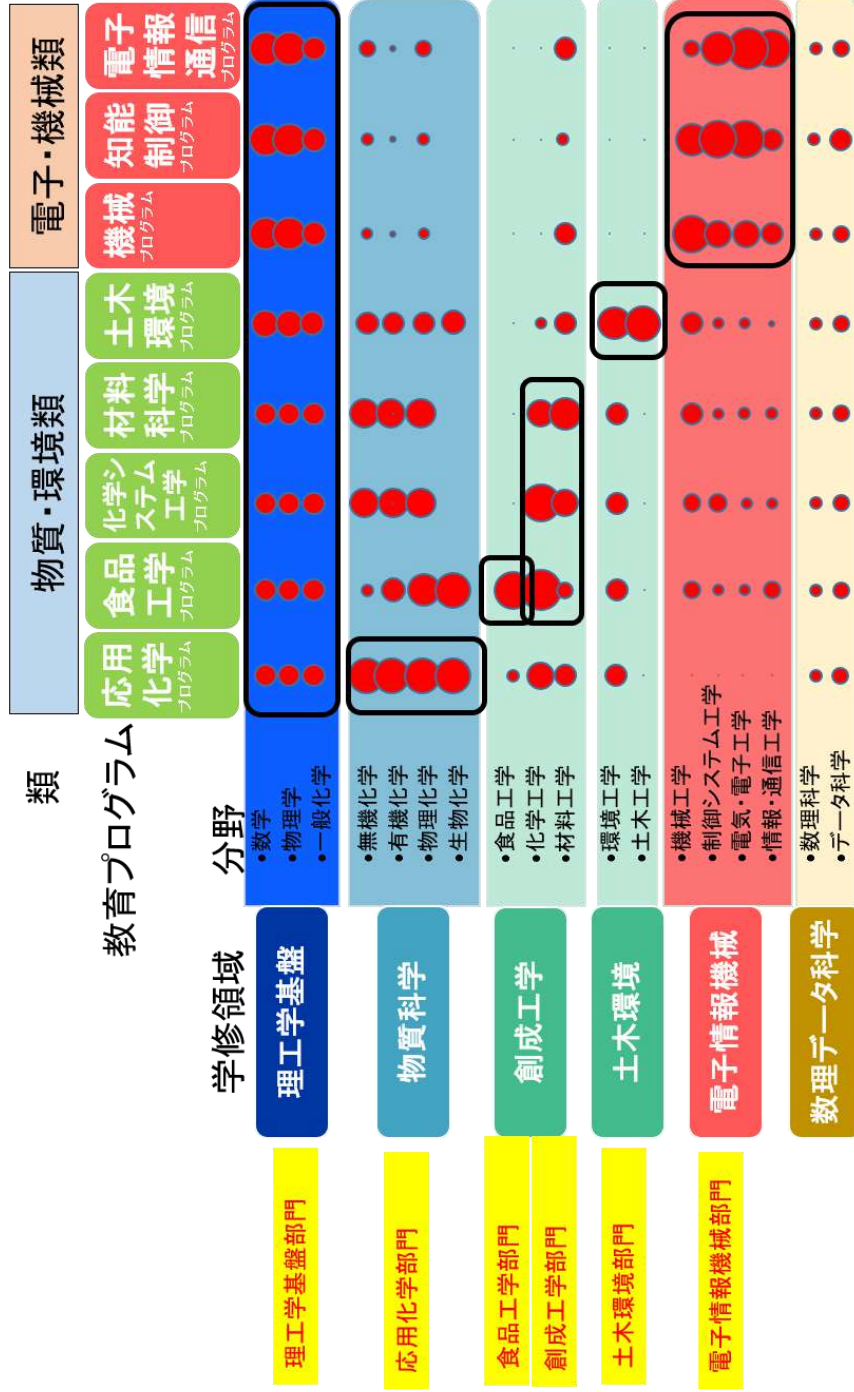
電子・機械類

物質・環境類

電子情報通信プログラム

知能制御プログラム

機械プログラム

土木環境プログラム

材料科学プログラム

化学システム工学プログラム

食品工学プログラム

応用化学プログラム

類

教育プログラム

分野

学修領域

| 学修領域 | 分野 |
|---|---|
| 理工学基盤 | •数学 •物理学 •一般化学 |
| 物質科学 | •無機化学 •有機化学 •物理化学 •生物化学 |
| 創成工学 | •食品工学 •化学工学 •材料工学 |
| 土木環境 | •環境工学 •土木工学 |
| 電子情報機械 | •機械工学 •制御システム工学 •電気・電子工学 •情報・通信工学 |
| 数理データ科学 | •数理科学 •データ科学 |

理工学基盤部門

応用化学部門

食品工学部門

創成工学部門

土木環境部門

電子情報機械部門